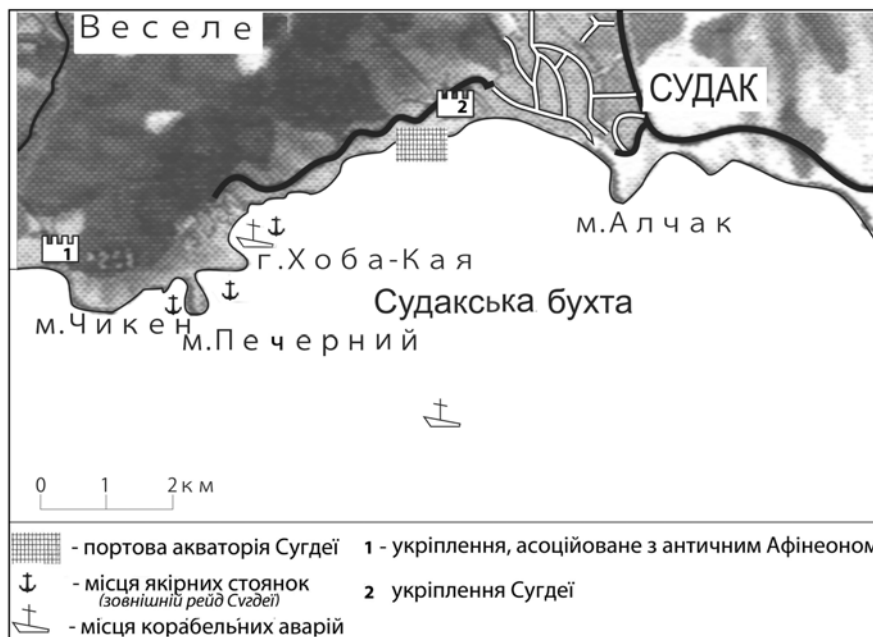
Веселе

СУДАК

2

м.Алчак

1

г.Хоба-Кая

Судакська бухта

м.Чикен

м.Печерний

0 1 2км

- портова акваторія Сугдеї

- місця якірних стоянок (зовнішній рейд Сугдеї)

- місця корабельних аварій

1 - укріплення, асоційоване з античним Афінеоном

2 укріплення Сугдеї